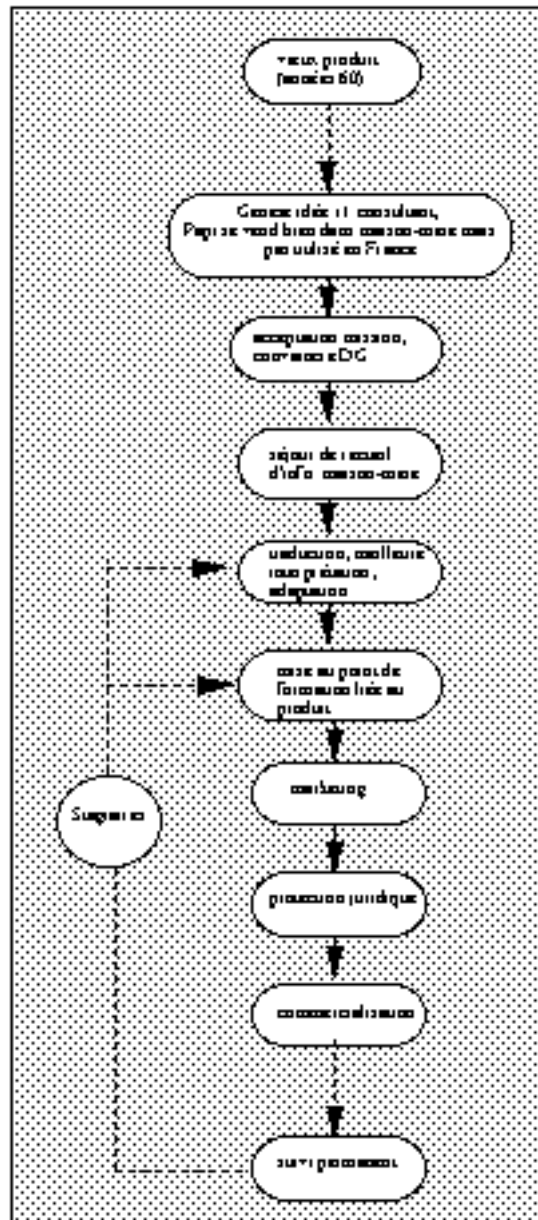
vieux produit (années 60)

Genèse idée et consultants, Pays où vend bien dans cadre-cadre, cas pas utilisé en France

acquisition, contacts, convention DG

séjour de recueil d'info cadre-cadre

traduction, meilleure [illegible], adaptation

mise au point de formation liée au produit

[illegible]

protection juridique

commercialisation

suivi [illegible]

Suggestion